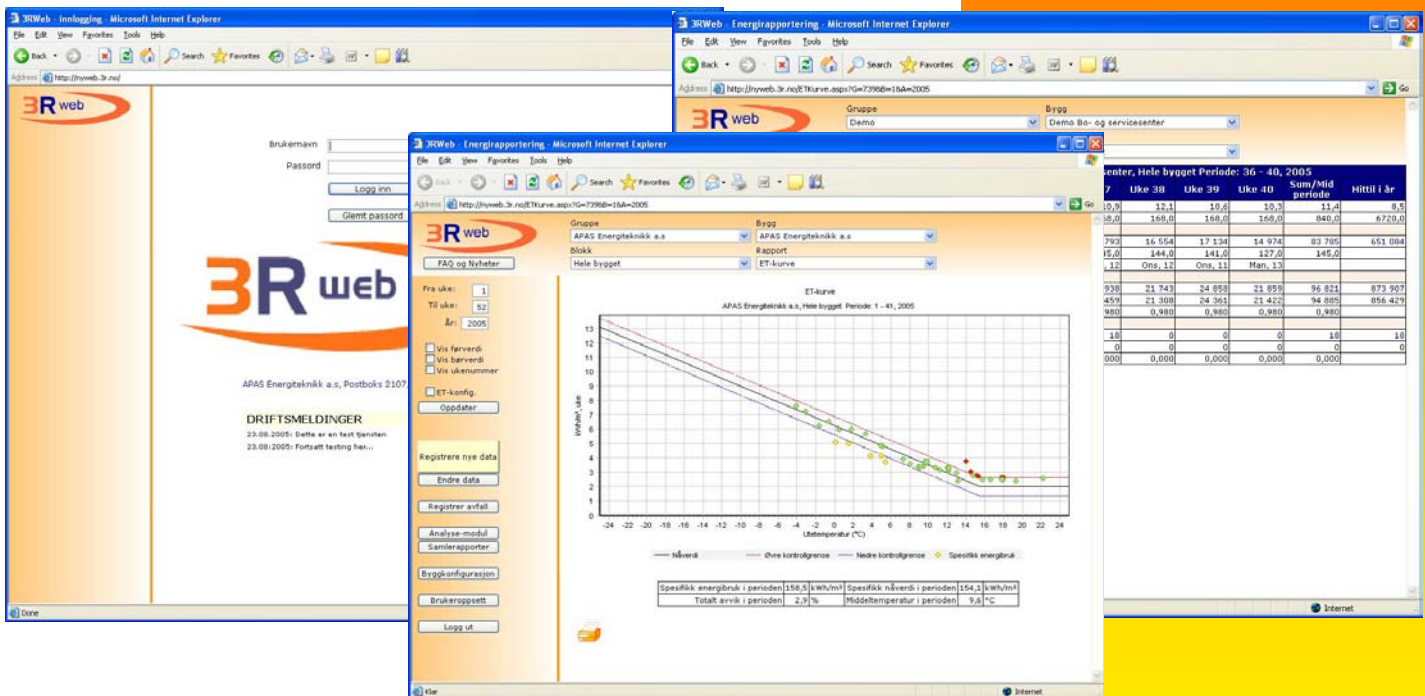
3RWeb - Innlogging - Microsoft Internet Explorer
File Edit View Favorites Tools Help
Back Search Favorites
Address http://nyweb.3r.no/
3R web
Brukernavn
Passord
Logg inn
Glemt passord
3R web
APAS Energiteknikk a.s, Postboks 2107
DRIFTSMELDINGER
23.08.2005: Dette er en test tjensten
23.08.2005: Fortsatt testing her...
Done

3RWeb - Energirapportering - Microsoft Internet Explorer
File Edit View Favorites Tools Help
Back Search Favorites
Address http://nyweb.3r.no/ETKurve.aspx?G=739&B=1&A=2005
Go
3R web
Gruppe
Demo
Bygg
Demo Bo- og servicesenter
senter, Hele bygget Periode: 36 - 40, 2005

| 7 | Uke 38 | Uke 39 | Uke 40 | Sum/Mid periode | Hittil i år |
|---|---|---|---|---|---|
| 10,9 | 12,1 | 10,6 | 10,3 | 11,4 | 8,5 |
| 68,0 | 168,0 | 168,0 | 168,0 | 840,0 | 6720,0 |
| 793 | 16 554 | 17 134 | 14 974 | 83 785 | 651 084 |
| 45,0 | 144,0 | 141,0 | 127,0 | 145,0 | |
| , 12 | Ons, 12 | Ons, 11 | Man, 13 | | |
| 938 | 21 743 | 24 858 | 21 859 | 96 821 | 873 907 |
| 459 | 21 308 | 24 361 | 21 422 | 94 885 | 856 429 |
| 980 | 0,980 | 0,980 | 0,980 | 0,980 | |
| 10 | 0 | 0 | 0 | 10 | 18 |
| 0 | 0 | 0 | 0 | 0 | 0 |
| 000 | 0,000 | 0,000 | 0,000 | 0,000 | |

Internet

3RWeb - Energirapportering - Microsoft Internet Explorer
File Edit View Favorites Tools Help
Back Search Favorites
Address http://nyweb.3r.no/ETKurve.aspx?G=739&B=1&A=2005
Go
3R web
FAQ og Nyheter
Gruppe
APAS Energiteknikk a.s
Bygg
APAS Energiteknikk a.s
Blokk
Hele bygget
Rapport
ET-kurve
Fra uke: 1
Til uke: 52
År: 2005
Vis førverdi
Vis børverdi
Vis ukenummer
ET-konfig.
Oppdater
Registrere nye data
Endre data
Registrer avfall
Analyse-modul
Samlerapporter
Byggkonfigurasjon
Brukeroppsett
Logg ut
ET-kurve
APAS Energiteknikk a.s, Hele bygget Periode: 1 - 41, 2005
kWh/m², uke
13 12 11 10 9 8 7 6 5 4 3 2 1 0
-24 -22 -20 -18 -16 -14 -12 -10 -8 -6 -4 -2 0 2 4 6 8 10 12 14 16 18 20 22 24
Utetemperatur (°C)
Nåverdi Øvre kontrollgrense Nedre kontrollgrense Spesifikk energibruk

| Spesifikk energibruk i perioden | 158,5 | kWh/m² | Spesifikk nåverdi i perioden | 154,1 | kWh/m² |
|---|---|---|---|---|---|
| Totalt avvik i perioden | 2,9 | % | Middeltemperatur i perioden | 9,6 | °C |

Klar
Internet